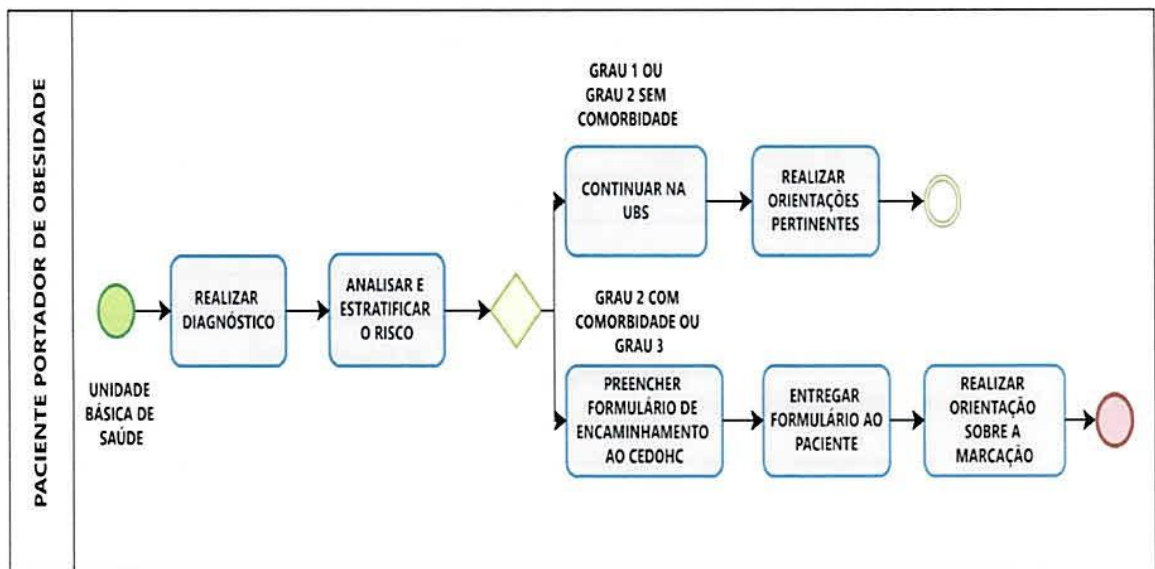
PACIENTE PORTADOR DE OBESIDADE

UNIDADE BÁSICA DE SAÚDE

REALIZAR DIAGNÓSTICO

ANALISAR E ESTRATIFICAR O RISCO

GRAU 1 OU GRAU 2 SEM COMORBIDADE

CONTINUAR NA UBS

REALIZAR ORIENTAÇÕES PERTINENTES

GRAU 2 COM COMORBIDADE OU GRAU 3

PREENCHER FORMULÁRIO DE ENCAMINHAMENTO AO CEDOHC

ENTREGAR FORMULÁRIO AO PACIENTE

REALIZAR ORIENTAÇÃO SOBRE A MARCAÇÃO